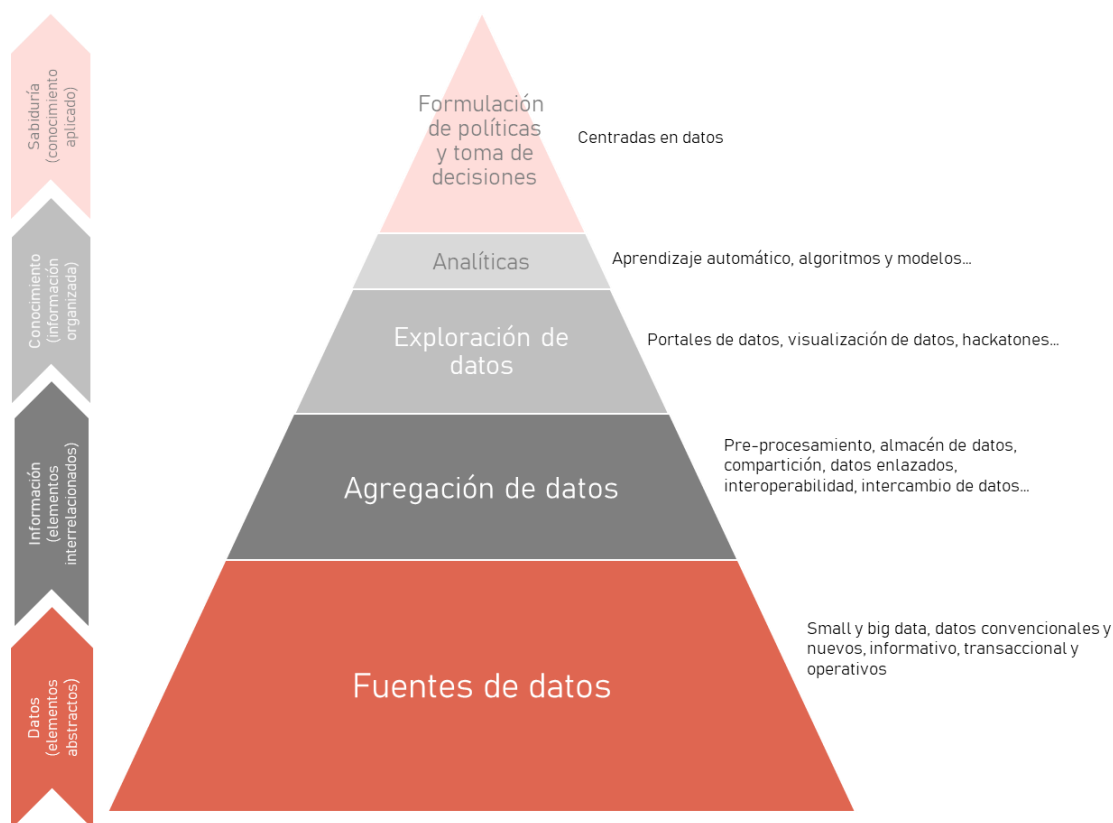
Sabiduría (conocimiento aplicado)

Conocimiento (información organizada)

Información (elementos interrelacionados)

Datos (elementos abstractos)

Formulación de políticas y toma de decisiones

Centradas en datos

Analíticas

Aprendizaje automático, algoritmos y modelos…

Exploración de datos

Portales de datos, visualización de datos, hackatones…

Agregación de datos

Pre-procesamiento, almacén de datos, compartición, datos enlazados, interoperabilidad, intercambio de datos…

Fuentes de datos

Small y big data, datos convencionales y nuevos, informativo, transaccional y operativos